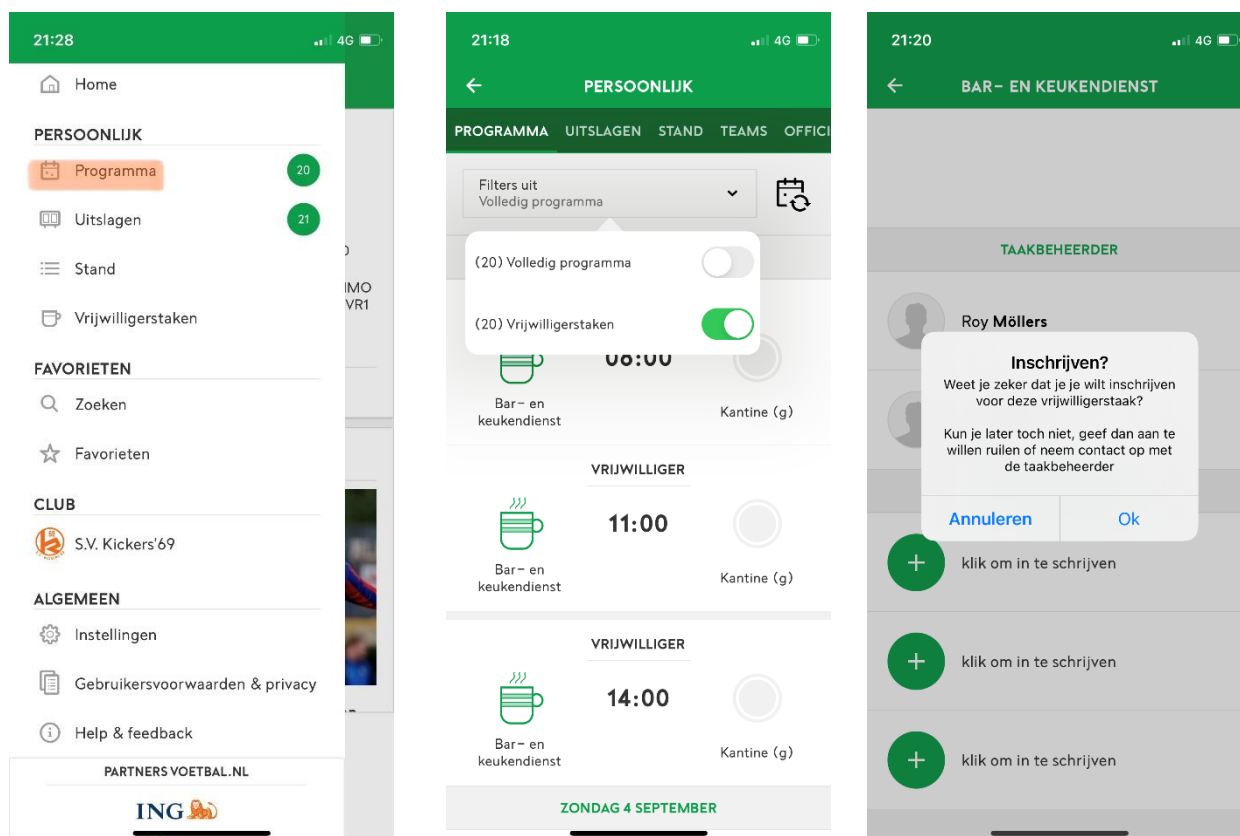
21:28
4G

Home

PERSOONLIJK

Programma 20

Uitslagen 21

Stand

Vrijwilligerstaken

FAVORIETEN

Zoeken

Favorieten

CLUB

S.V. Kickers'69

ALGEMEEN

Instellingen

Gebruikersvoorwaarden & privacy

Help & feedback

PARTNERS VOETBAL.NL

ING

IMO
VR1

21:18
4G

PERSOONLIJK

PROGRAMMA UITSLAGEN STAND TEAMS OFFICI

Filters uit
Volledig programma

(20) Volledig programma

(20) Vrijwilligerstaken

08:00

Bar- en keukendienst

Kantine (g)

VRIJWILLIGER

11:00

Bar- en keukendienst

Kantine (g)

VRIJWILLIGER

14:00

Bar- en keukendienst

Kantine (g)

ZONDAG 4 SEPTEMBER

21:20
4G

BAR- EN KEUKENDIENST

TAAKBEHEERDER

Roy Möllers

Inschrijven?
Weet je zeker dat je je wilt inschrijven voor deze vrijwilligerstaak?

Kun je later toch niet, geef dan aan te willen ruilen of neem contact op met de taakbeheerder

Annuleren Ok

klik om in te schrijven

klik om in te schrijven

klik om in te schrijven